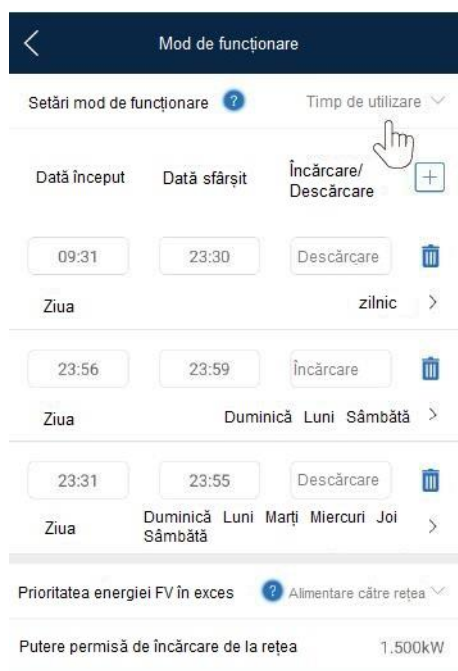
Mod de funcționare

Setări mod de funcționare ? Timp de utilizare

Dată început Dată sfârșit Încărcare/ Descărcare +

09:31 23:30 Descărcare

Ziua zilnic >

23:56 23:59 Încărcare

Ziua Duminică Luni Sâmbătă >

23:31 23:55 Descărcare

Ziua Duminică Luni Marți Miercuri Joi Sâmbătă >

Prioritatea energiei FV în exces ? Alimentare către rețea

Putere permisă de încărcare de la rețea 1.500kW